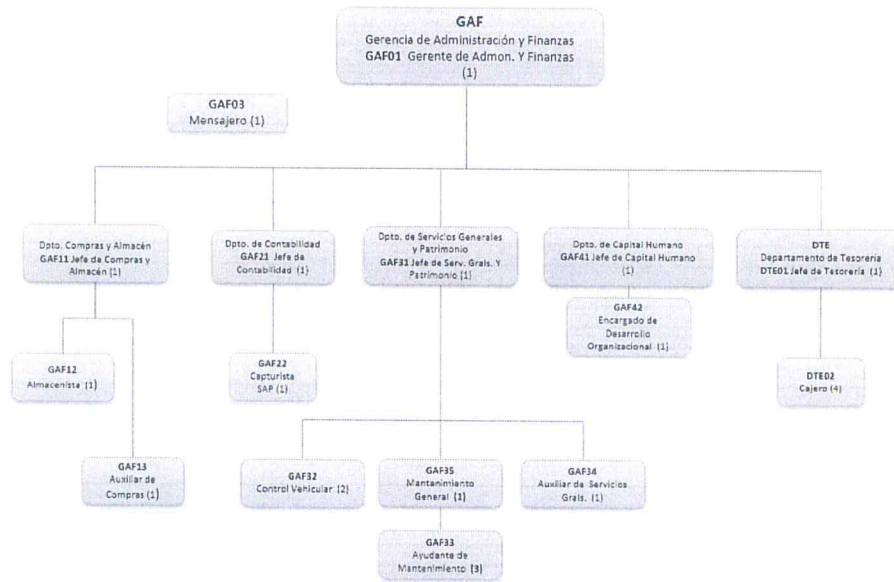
GAF
Gerencia de Administración y Finanzas
GAF01 Gerente de Admon. Y Finanzas (1)

GAF03
Mensajero (1)

Dpto. Compras y Almacén
GAF11 Jefe de Compras y Almacén (1)

Dpto. de Contabilidad
GAF21 Jefe de Contabilidad (1)

Dpto. de Servicios Generales y Patrimonio
GAF31 Jefe de Serv. Grals. Y Patrimonio (1)

Dpto. de Capital Humano
GAF41 Jefe de Capital Humano (1)

DTE
Departamento de Tesorería
DTE01 Jefe de Tesorería (1)

GAF42
Encargado de Desarrollo Organizacional (1)

GAF12
Almacenista (1)

GAF22
Capturista SAP (1)

DTE02
Cajero (4)

GAF13
Auxiliar de Compras (1)

GAF32
Control Vehicular (2)

GAF35
Mantenimiento General (1)

GAF34
Auxiliar de Servicios Grals. (1)

GAF33
Ayudante de Mantenimiento (3)